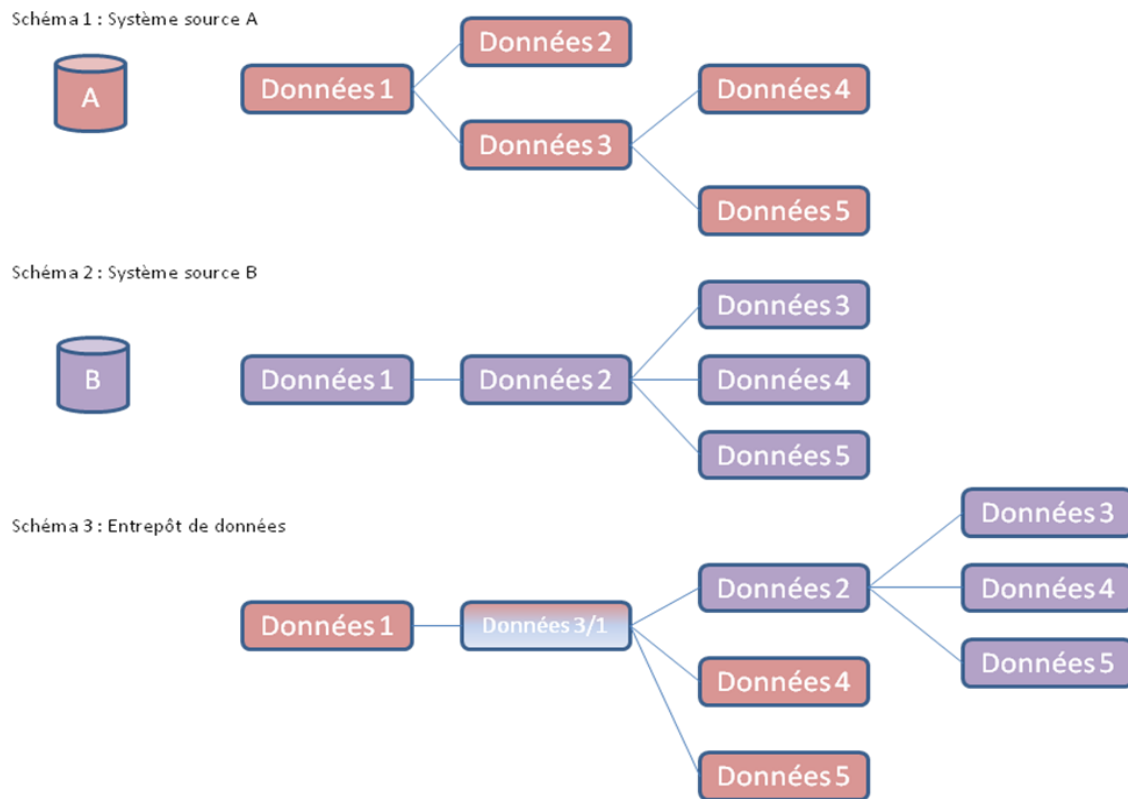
Schéma 1 : Système source A

A

Données 1

Données 2

Données 3

Données 4

Données 5

Schéma 2 : Système source B

B

Données 1

Données 2

Données 3

Données 4

Données 5

Schéma 3 : Entrepôt de données

Données 1

Données 3/1

Données 2

Données 3

Données 4

Données 5

Données 4

Données 5